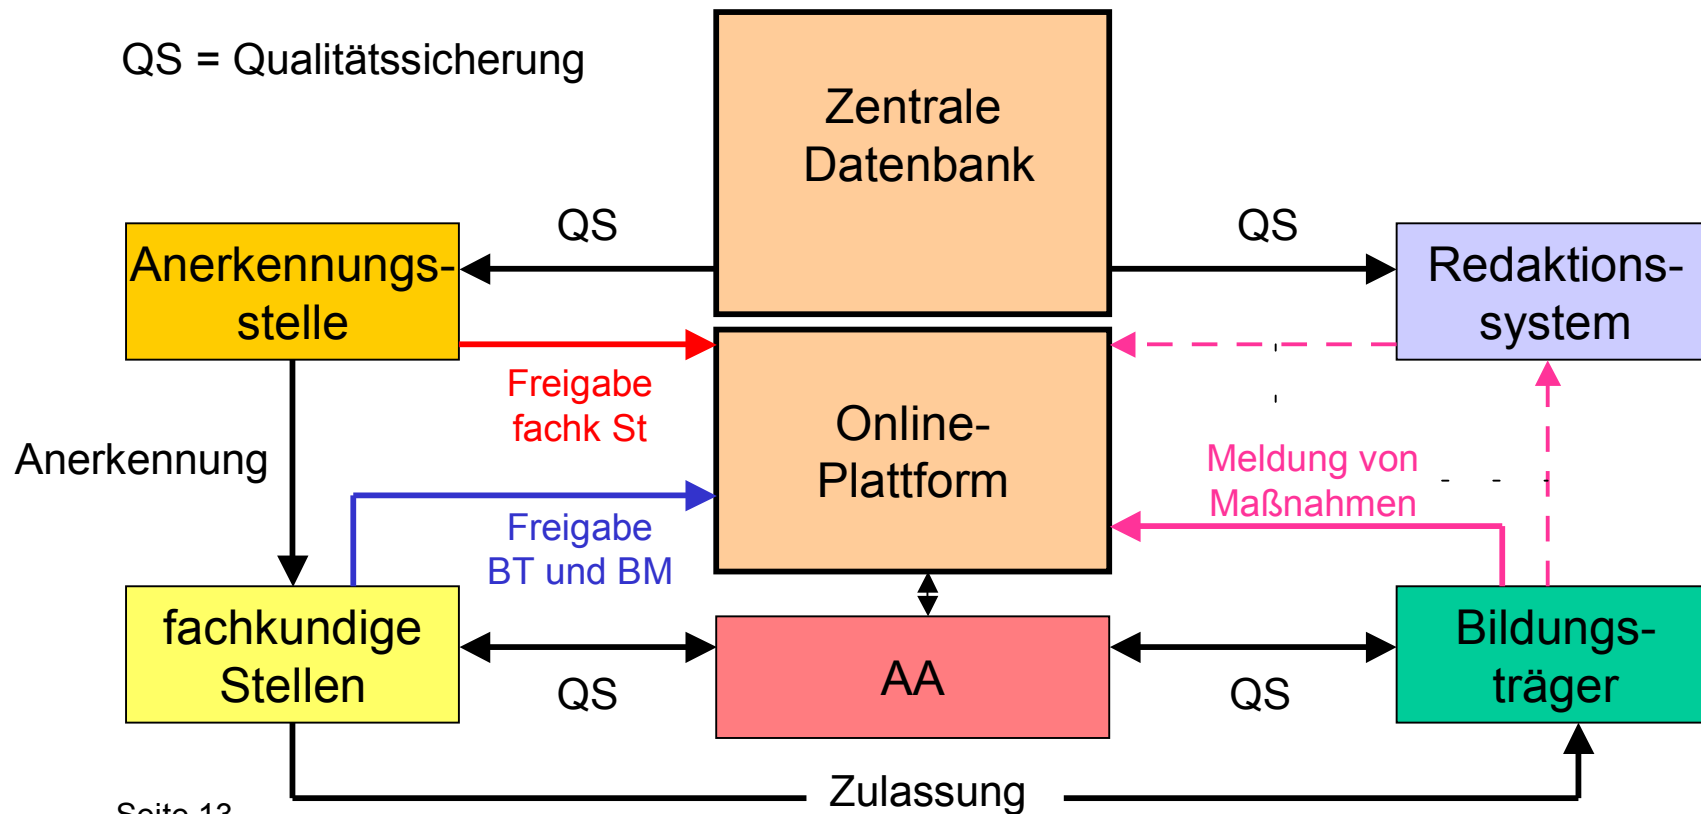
QS = Qualitätssicherung

Zentrale Datenbank

QS

QS

Anerkennungsstelle

Redaktionssystem

Freigabe fachk St

Online-Plattform

Anerkennung

Meldung von Maßnahmen

Freigabe BT und BM

fachkundige Stellen

AA

Bildungsträger

QS

QS

Zulassung

Seite 13